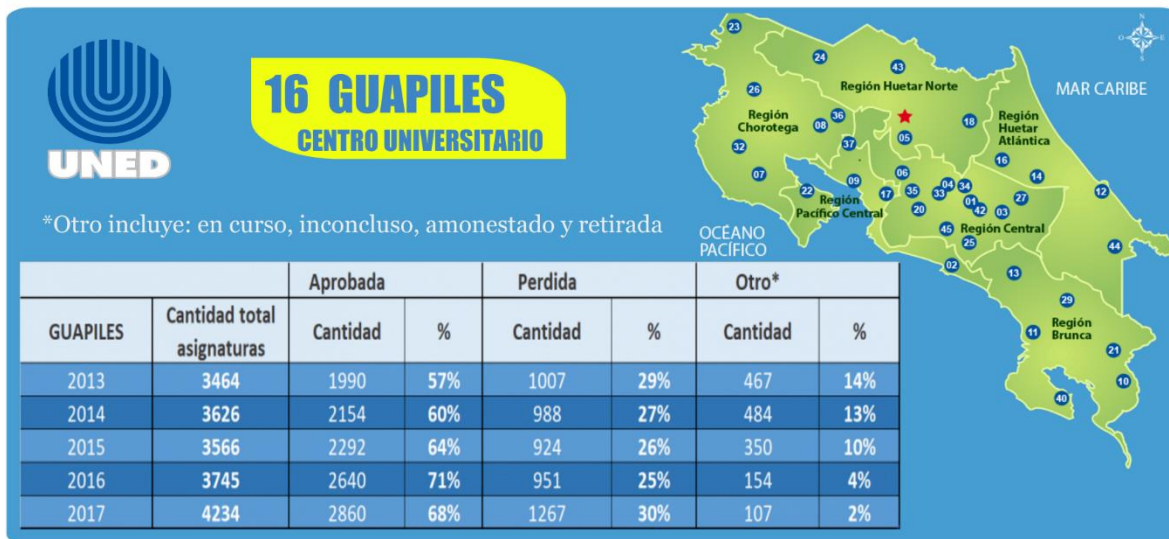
UNED

16 GUAPILES
CENTRO UNIVERSITARIO

*Otro incluye: en curso, inconcluso, amonestado y retirada

| | | Aprobada | | Perdida | | Otro* | |
|---|---|---|---|---|---|---|---|
| GUAPILES | Cantidad total asignaturas | Cantidad | % | Cantidad | % | Cantidad | % |
| 2013 | 3464 | 1990 | 57% | 1007 | 29% | 467 | 14% |
| 2014 | 3626 | 2154 | 60% | 988 | 27% | 484 | 13% |
| 2015 | 3566 | 2292 | 64% | 924 | 26% | 350 | 10% |
| 2016 | 3745 | 2640 | 71% | 951 | 25% | 154 | 4% |
| 2017 | 4234 | 2860 | 68% | 1267 | 30% | 107 | 2% |

23 24 43 Región Huetar Norte MAR CARIBE N
26 Región Chorotega 36 08 05 18 Región Huetar Atlántica
32 37 16 14
07 06 22 09 17 35 33 04 34 01 42 03 27 12
Región Pacífico Central 20
OCÉANO PACÍFICO 45 25 Región Central 44
02 13
29 Región Brunca 11 21 10 40